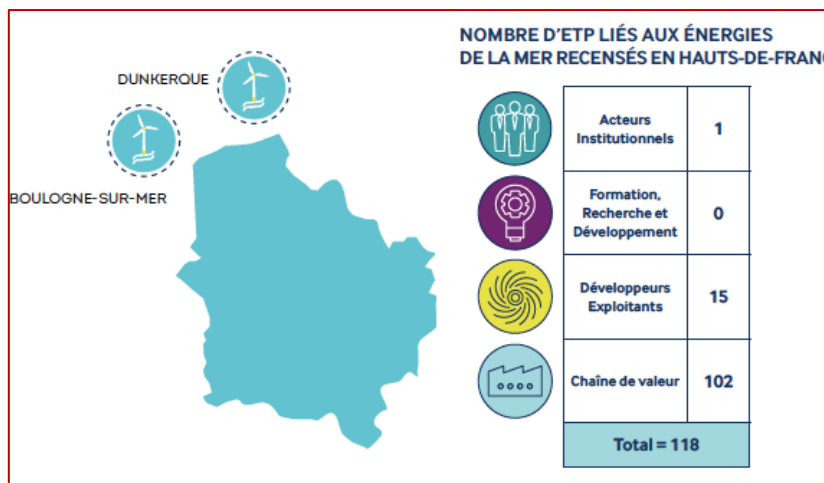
DUNKERQUE

BOULOGNE-SUR-MER

NOMBRE D'ETP LIÉS AUX ÉNERGIES DE LA MER RECENSÉS EN HAUTS-DE-FRANC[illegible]

| Acteurs Institutionnels | 1 |
|---|---|
| Formation, Recherche et Développement | 0 |
| Développeurs Exploitants | 15 |
| Chaîne de valeur | 102 |
| Total = 118 | |